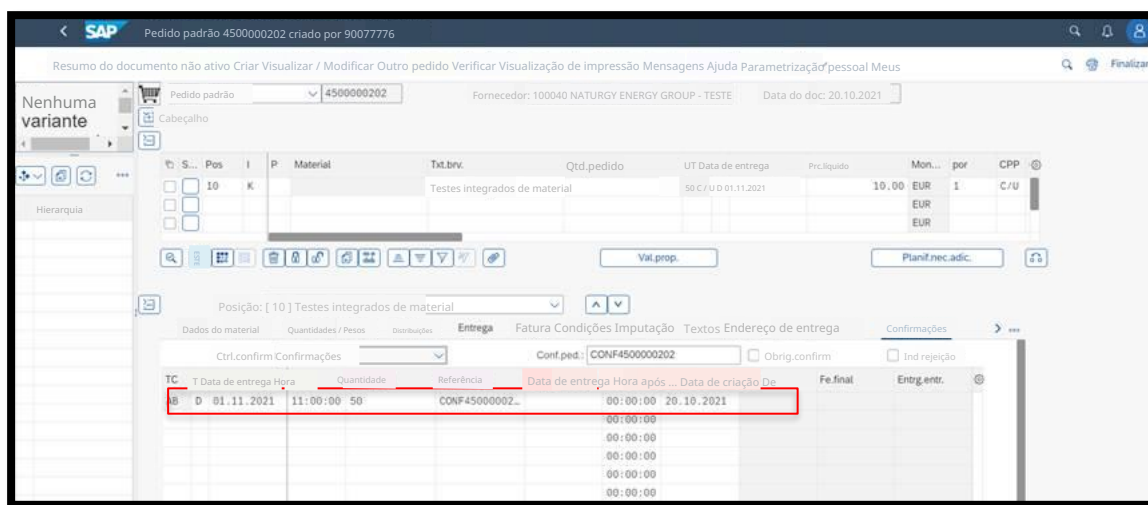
SAP Pedido padrão 4500000202 criado por 90077776

Resumo do documento não ativo Criar Visualizar / Modificar Outro pedido Verificar Visualização de impressão Mensagens Ajuda Parametrização pessoal Meus

Finalizar

Nenhuma variante

Hierarquia

Pedido padrão 4500000202 Fornecedor: 100040 NATURGY ENERGY GROUP - TESTE Data do doc: 20.10.2021

Cabeçalho

| S... | Pos | I | P | Material | Txt.brv. | Qtd.pedido | UT Data de entrega | Prc.líquido | Mon... | por | CPP |
|---|---|---|---|---|---|---|---|---|---|---|---|
| | 10 | K | | | Testes integrados de material | | 50 C / U D 01.11.2021 | 10.00 | EUR | 1 | C/U |
| | | | | | | | | | EUR | | |
| | | | | | | | | | EUR | | |

Val.prop.

Planif.nec.adic.

Posição: [ 10 ] Testes integrados de material

Dados do material Quantidades / Pesos Distribuições Entrega Fatura Condições Imputação Textos Endereço de entrega Confirmações

Ctrl.confirm Confirmações

Conf.ped.: CONF4500000202

Obrig.confirm

Ind rejeição

| TC | T | Data de entrega | Hora | Quantidade | Referência | Data de entrega | Hora após ... | Data de criação | De | Fe.final | Entrg.entr. |
|---|---|---|---|---|---|---|---|---|---|---|---|
| AB | D | 01.11.2021 | 11:00:00 | 50 | CONF45000002... | | 00:00:00 | 20.10.2021 | | | |
| | | | | | | | 00:00:00 | | | | |
| | | | | | | | 00:00:00 | | | | |
| | | | | | | | 00:00:00 | | | | |
| | | | | | | | 00:00:00 | | | | |
| | | | | | | | 00:00:00 | | | | |